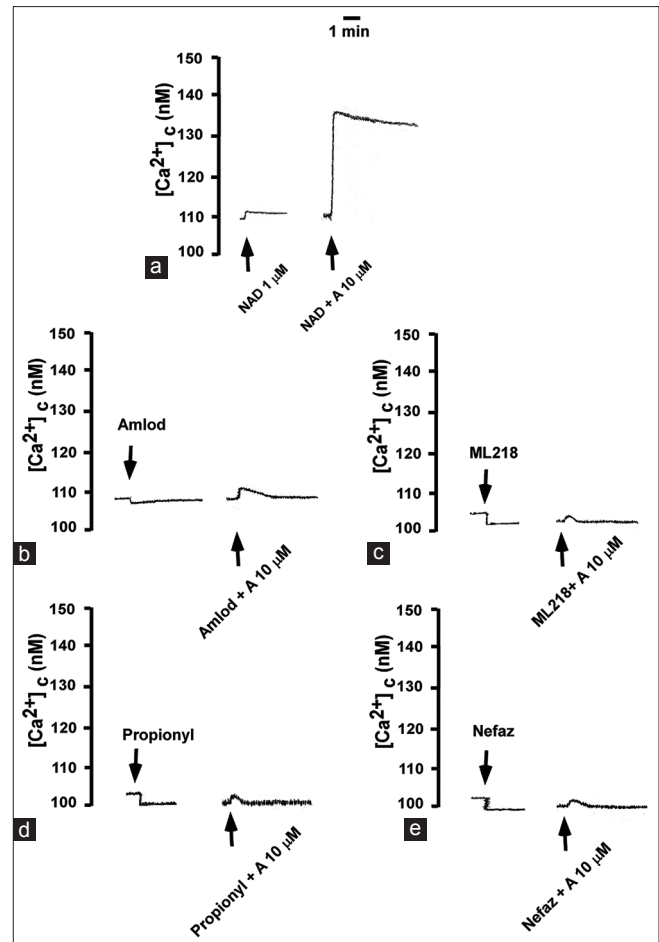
1 min

150
140
130
120
110
100
$[Ca^{2+}]_c$ (nM)
a
NAD 1 μM
NAD + A 10 μM

150
140
130
120
110
100
$[Ca^{2+}]_c$ (nM)
Amlod
b
Amlod + A 10 μM

150
140
130
120
110
100
$[Ca^{2+}]_c$ (nM)
ML218
c
ML218+ A 10 μM

150
140
130
120
110
100
$[Ca^{2+}]_c$ (nM)
Propionyl
d
Propionyl + A 10 μM

150
140
130
120
110
100
$[Ca^{2+}]_c$ (nM)
Nefaz
e
Nefaz + A 10 μM